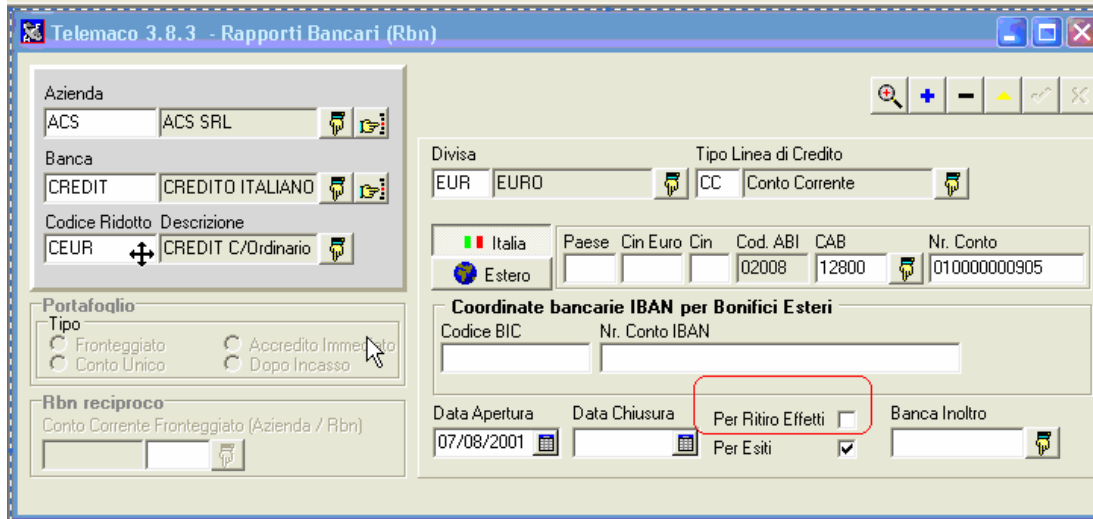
Telemaco 3.8.3 - Rapporti Bancari (Rbn)

Azienda
ACS
ACS SRL

Banca
CREDIT
CREDITO ITALIANO

Codice Ridotto
Descrizione
CEUR
CREDIT C/Ordinario

Portafoglio
Tipo
Fronteggiato
Conto Unico
Accredito Immediato
Dopo Incasso

Rbn reciproco
Conto Corrente Fronteggiato (Azienda / Rbn)

Divisa
EUR
EURO

Tipo Linea di Credito
CC
Conto Corrente

Italia
Estero

Paese
Cin Euro
Cin
Cod. ABI
02008
CAB
12800
Nr. Conto
010000000905

Coordinate bancarie IBAN per Bonifici Esteri
Codice BIC
Nr. Conto IBAN

Data Apertura
07/08/2001
Data Chiusura
Per Ritiro Effetti
Per Esiti
Banca Inoltro